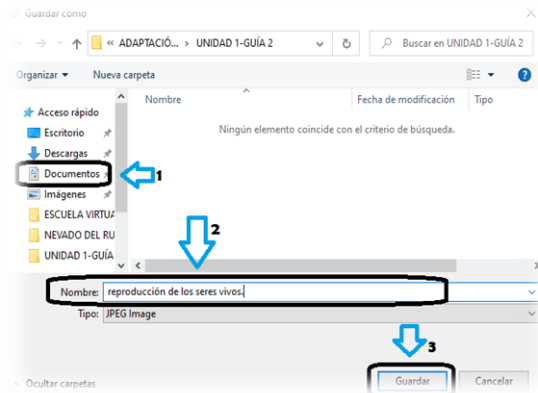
Guardar como

« ADAPTACIÓ... › UNIDAD 1-GUÍA 2

Buscar en UNIDAD 1-GUÍA 2

Organizar ▾ Nueva carpeta

Acceso rápido
Escritorio
Descargas
Documentos
Imágenes
ESCUELA VIRTUA
NEVADO DEL RU
UNIDAD 1-GUÍA

Nombre
Fecha de modificación
Tipo

Ningún elemento coincide con el criterio de búsqueda.

1

2

Nombre: reproducción de los seres vivos.

Tipo: JPEG Image

3

Ocultar carpetas

Guardar

Cancelar